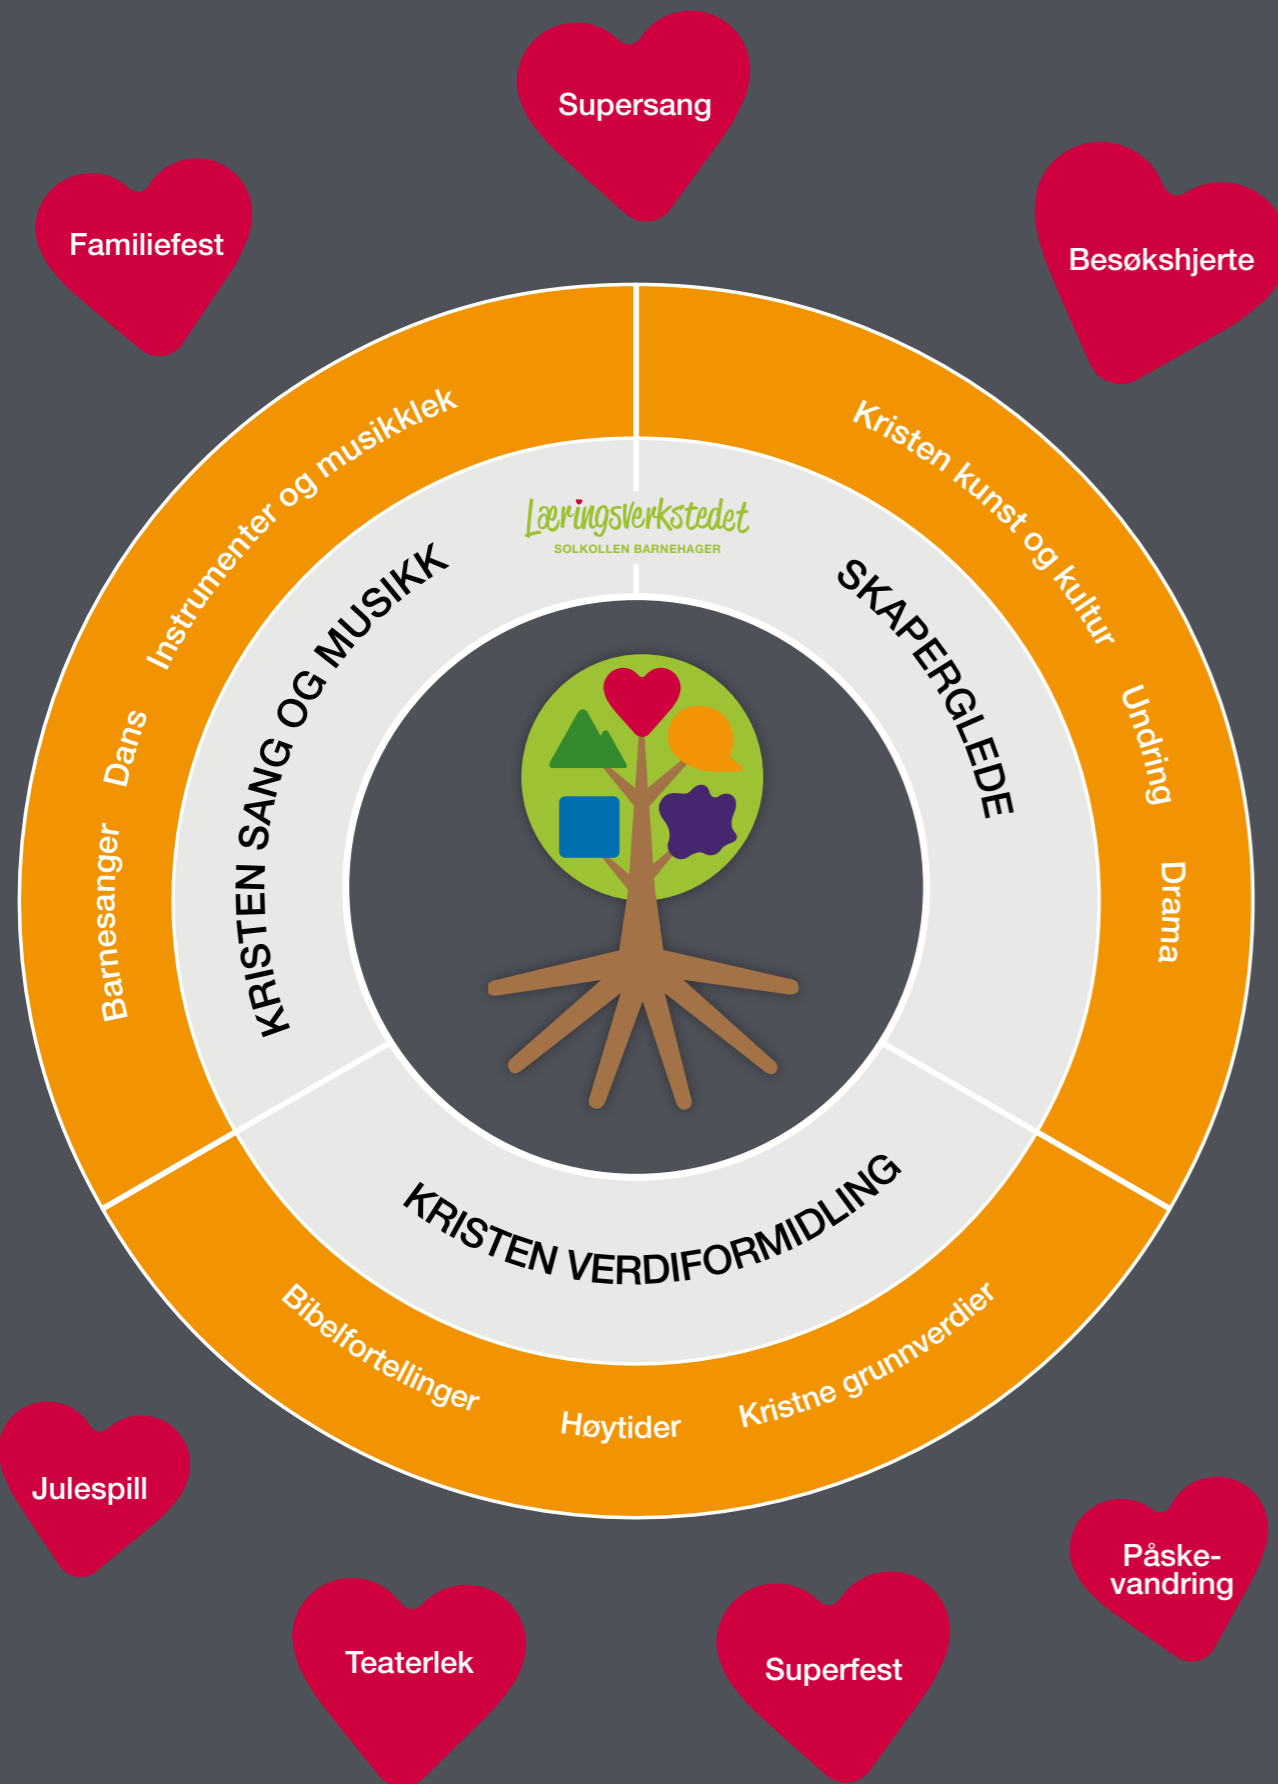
Supersang

Familiefest

Besøkshjerte

Instrumenter og musikklek

Dans

Barnesanger

Læringsverkstedet
SOLKOLLEN BARNEHAGER

KRISTEN SANG OG MUSIKK

SKAPERGLEDE

Kristen kunst og kultur

Undring

Drama

KRISTEN VERDIFORMIDLING

Bibelfortellinger

Høytider

Kristne grunnverdier

Julespill

Påske-vandring

Teaterlek

Superfest